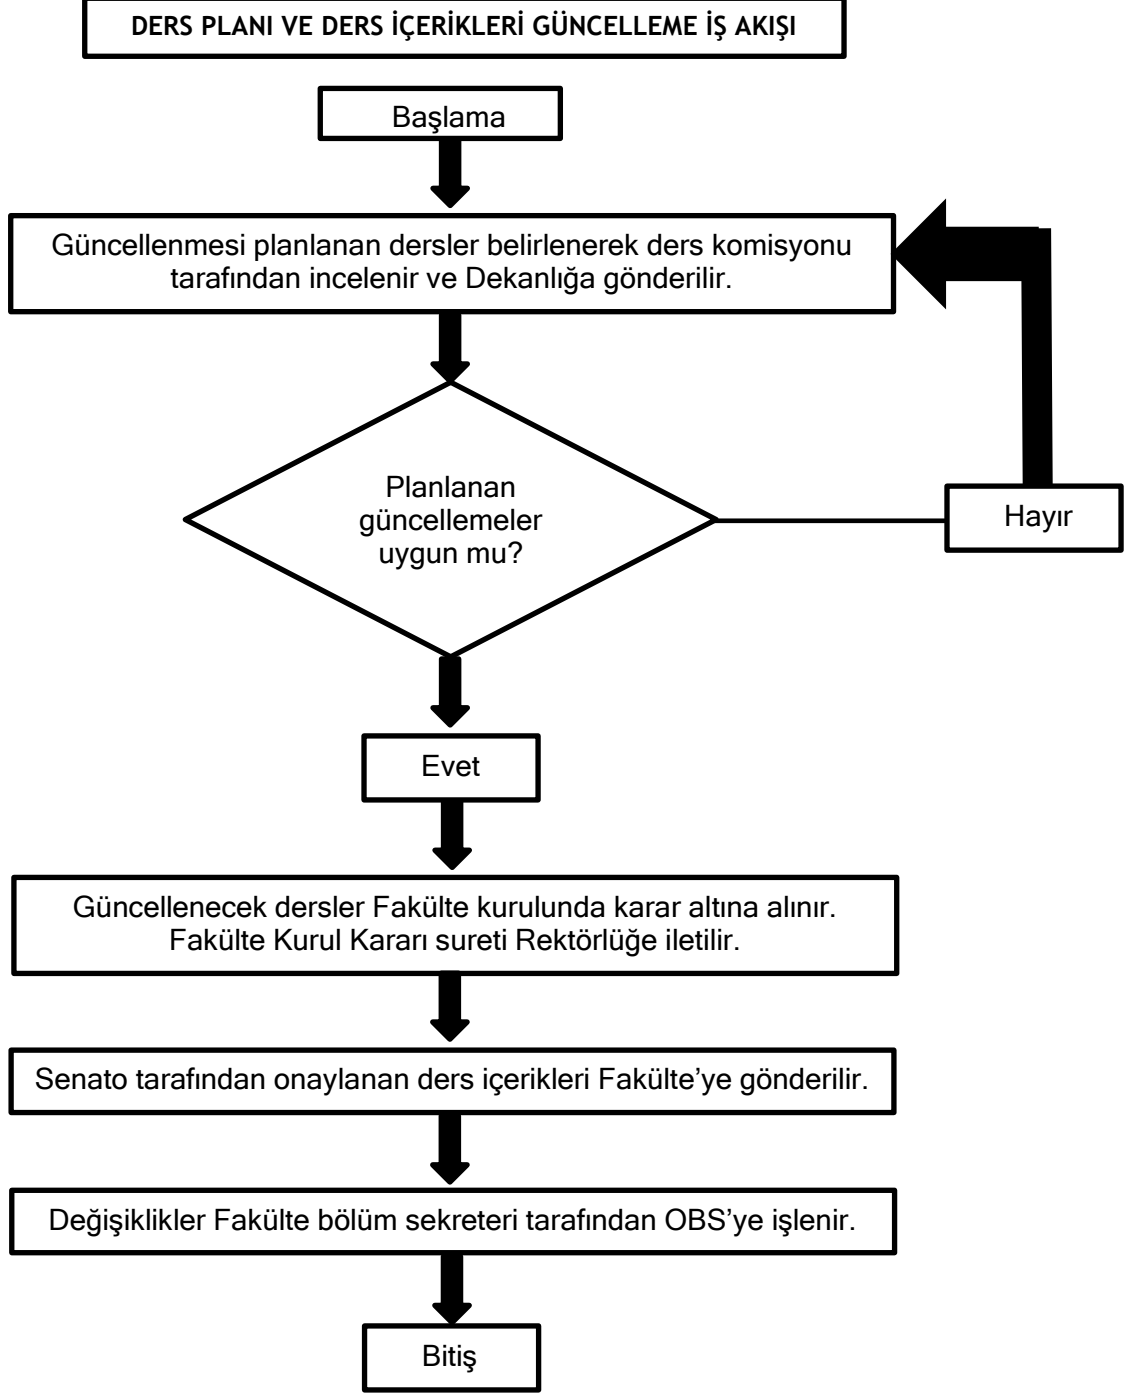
DERS PLANI VE DERS İÇERİKLERİ GÜNCELLEME İŞ AKIŞI

Başlama

Güncellenmesi planlanan dersler belirlenerek ders komisyonu tarafından incelenir ve Dekanlığa gönderilir.

Planlanan güncellemeler uygun mu?

Hayır

Evet

Güncellenecek dersler Fakülte kurulunda karar altına alınır. Fakülte Kurul Kararı sureti Rektörlüğe iletilir.

Senato tarafından onaylanan ders içerikleri Fakülte'ye gönderilir.

Değişiklikler Fakülte bölüm sekreteri tarafından OBS'ye işlenir.

Bitiş